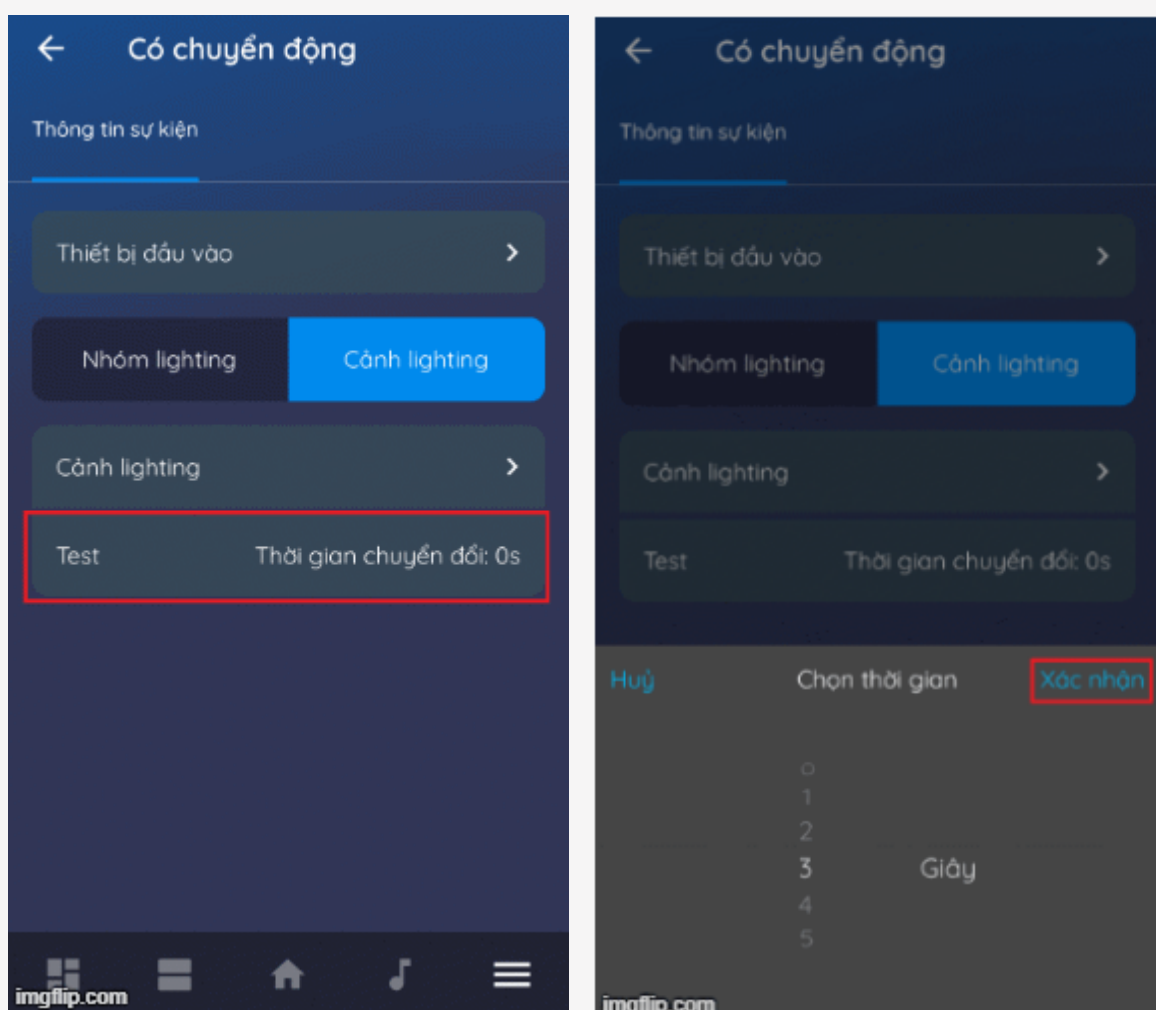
Có chuyển động

Thông tin sự kiện

Thiết bị đầu vào

Nhóm lighting

Cảnh lighting

Cảnh lighting

Test

Thời gian chuyển đổi: 0s

imgflip.com

Có chuyển động

Thông tin sự kiện

Thiết bị đầu vào

Nhóm lighting

Cảnh lighting

Cảnh lighting

Test

Thời gian chuyển đổi: 0s

Huỷ

Chọn thời gian

Xác nhận

0
1
2
3
4
5

Giây

imgflip.com